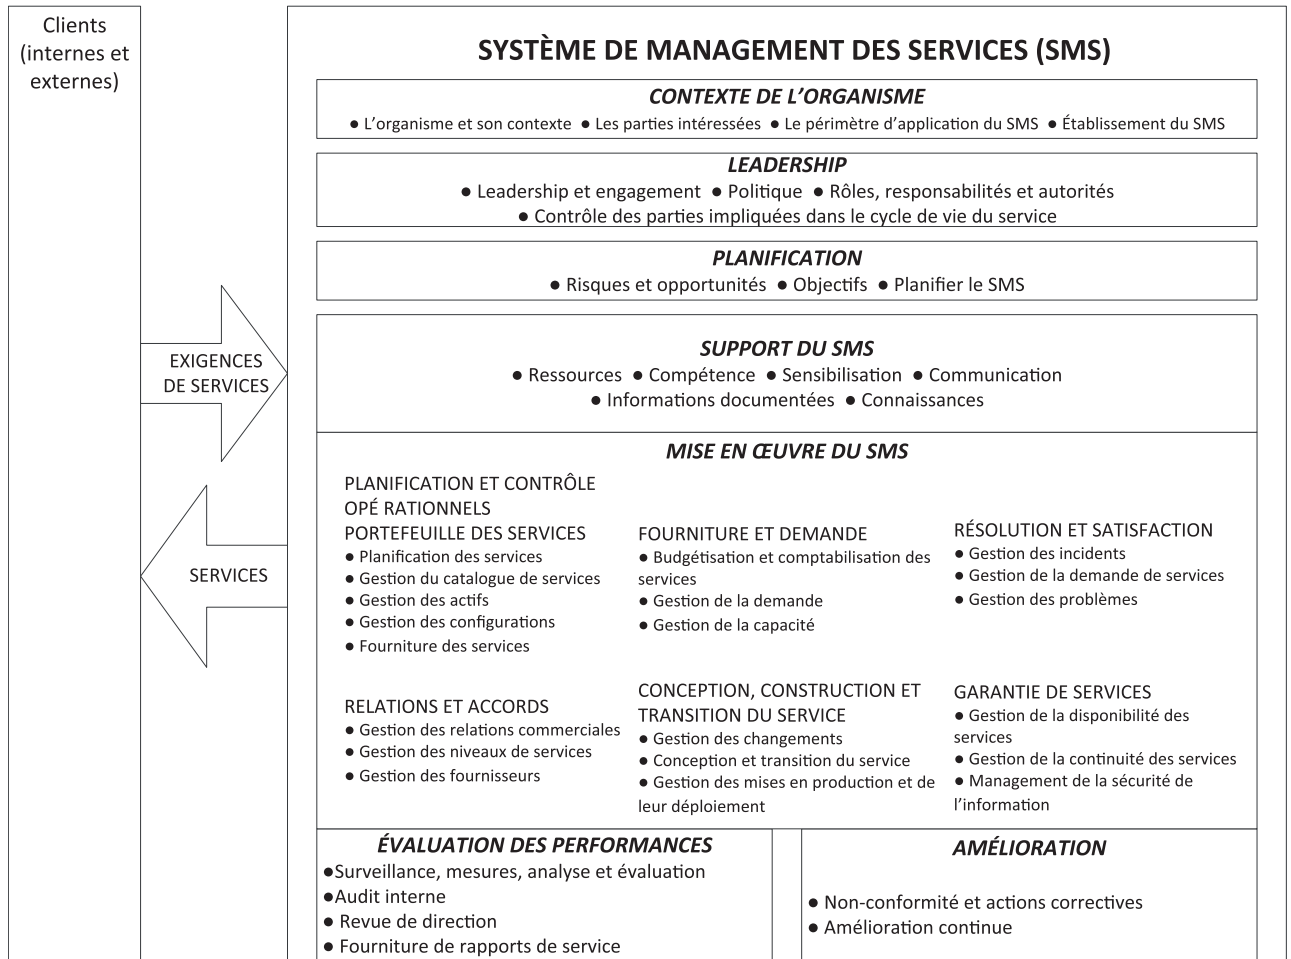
Clients (internes et externes)

SYSTÈME DE MANAGEMENT DES SERVICES (SMS)

CONTEXTE DE L'ORGANISME
● L'organisme et son contexte ● Les parties intéressées ● Le périmètre d'application du SMS ● Établissement du SMS

LEADERSHIP
● Leadership et engagement ● Politique ● Rôles, responsabilités et autorités
● Contrôle des parties impliquées dans le cycle de vie du service

PLANIFICATION
● Risques et opportunités ● Objectifs ● Planifier le SMS

EXIGENCES DE SERVICES

SUPPORT DU SMS
● Ressources ● Compétence ● Sensibilisation ● Communication
● Informations documentées ● Connaissances

MISE EN ŒUVRE DU SMS

SERVICES

PLANIFICATION ET CONTRÔLE OPÉ RATIONNELS
PORTEFEUILLE DES SERVICES
● Planification des services
● Gestion du catalogue de services
● Gestion des actifs
● Gestion des configurations
● Fourniture des services

FOURNITURE ET DEMANDE
● Budgétisation et comptabilisation des services
● Gestion de la demande
● Gestion de la capacité

RÉSOLUTION ET SATISFACTION
● Gestion des incidents
● Gestion de la demande de services
● Gestion des problèmes

RELATIONS ET ACCORDS
● Gestion des relations commerciales
● Gestion des niveaux de services
● Gestion des fournisseurs

CONCEPTION, CONSTRUCTION ET TRANSITION DU SERVICE
● Gestion des changements
● Conception et transition du service
● Gestion des mises en production et de leur déploiement

GARANTIE DE SERVICES
● Gestion de la disponibilité des services
● Gestion de la continuité des services
● Management de la sécurité de l'information

ÉVALUATION DES PERFORMANCES
●Surveillance, mesures, analyse et évaluation
●Audit interne
● Revue de direction
● Fourniture de rapports de service

AMÉLIORATION
● Non-conformité et actions correctives
● Amélioration continue